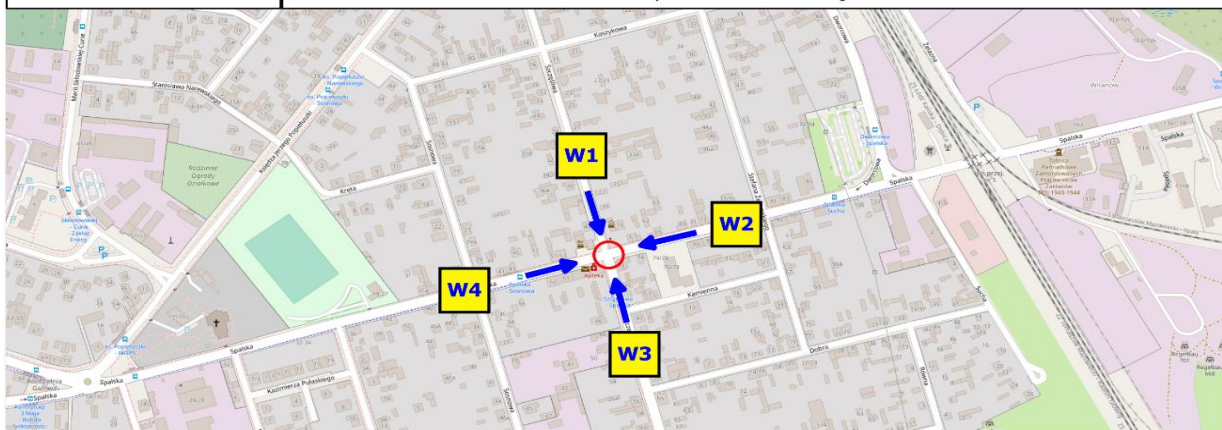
W1

W2

W3

W4

Spalska

Spalska

Spalska

Koszykowa

Szczęśliwa

Kręta

Kamienna

Dobra

Kazimierza Pułaskiego

Stanisława Narutowicza

Marii Skłodowskiej Curie

Rodzinne Ogrody Działkowe

Apteka

Wilanów

Zielona

Stefana Żeromskiego